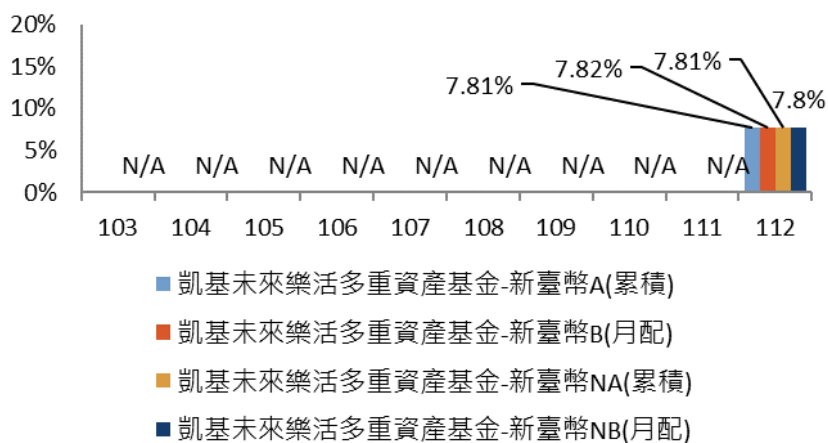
20%
15%
10%
5%
0%

N/A N/A N/A N/A N/A N/A N/A N/A N/A

7.81%
7.82%
7.81%
7.8%

103 104 105 106 107 108 109 110 111 112

凱基未來樂活多重資產基金-新臺幣A(累積)
凱基未來樂活多重資產基金-新臺幣B(月配)
凱基未來樂活多重資產基金-新臺幣NA(累積)
凱基未來樂活多重資產基金-新臺幣NB(月配)